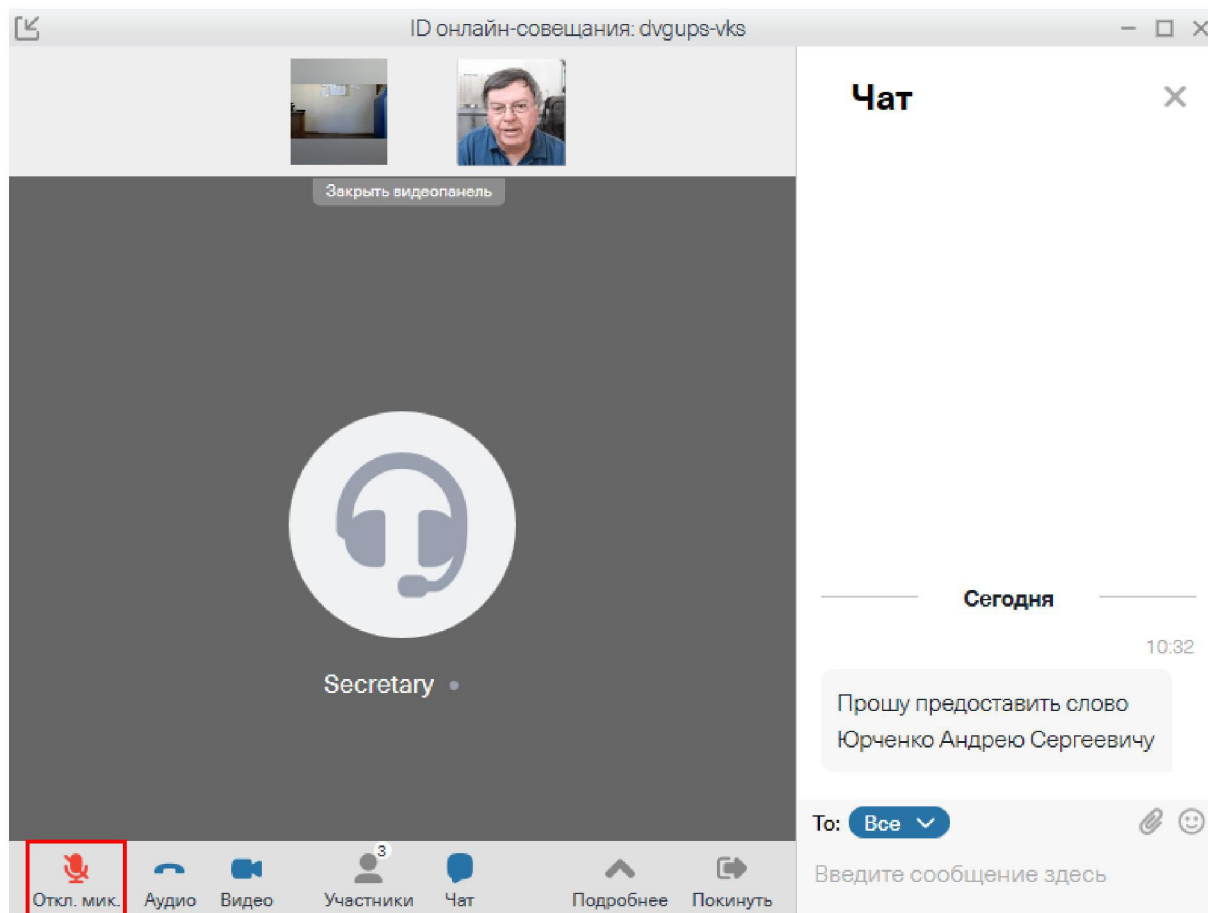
ID онлайн-совещания: dvgups-vks

Закрыть видеопанель

Secretary

Чат

Сегодня

10:32

Прошу предоставить слово Юрченко Андрею Сергеевичу

To: Все

Введите сообщение здесь

Откл. мик. Аудио Видео 3 Участники Чат Подробнее Покинуть